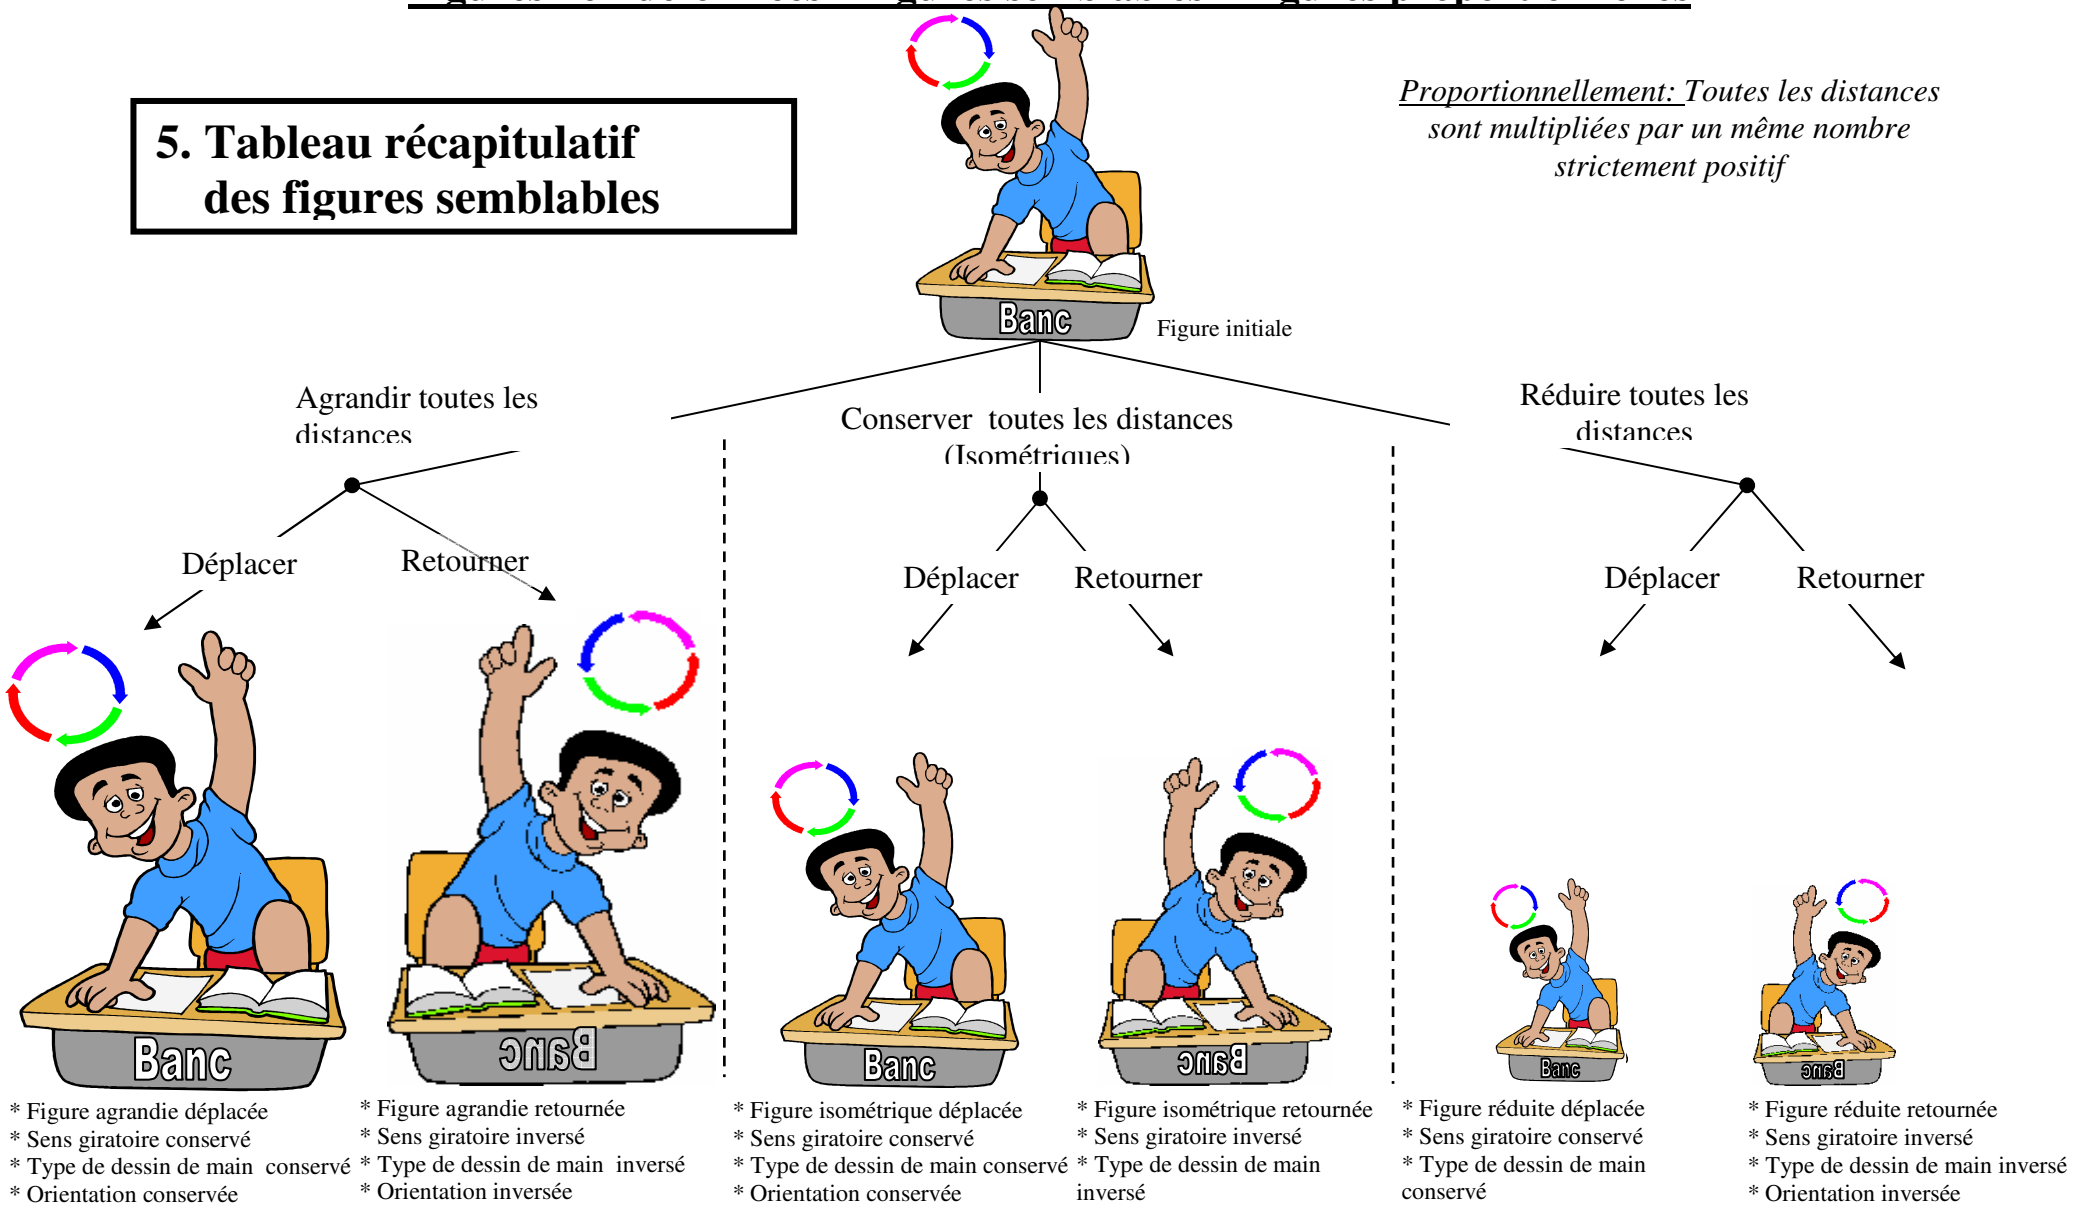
5. Tableau récapitulatif des figures semblables

Proportionnellement: Toutes les distances sont multipliées par un même nombre strictement positif

Banc

Figure initiale

Agrandir toutes les distances

Conserver toutes les distances (Isométriques)

Réduire toutes les distances

Déplacer Retourner

Déplacer Retourner

Déplacer Retourner

Banc

Banc

Banc

Banc

Banc

Banc

* Figure agrandie déplacée
* Sens giratoire conservé
* Type de dessin de main conservé
* Orientation conservée

* Figure agrandie retournée
* Sens giratoire inversé
* Type de dessin de main inversé
* Orientation inversée

* Figure isométrique déplacée
* Sens giratoire conservé
* Type de dessin de main conservé
* Orientation conservée

* Figure isométrique retournée
* Sens giratoire inversé
* Type de dessin de main inversé

* Figure réduite déplacée
* Sens giratoire conservé
* Type de dessin de main conservé

* Figure réduite retournée
* Sens giratoire inversé
* Type de dessin de main inversé
* Orientation inversée